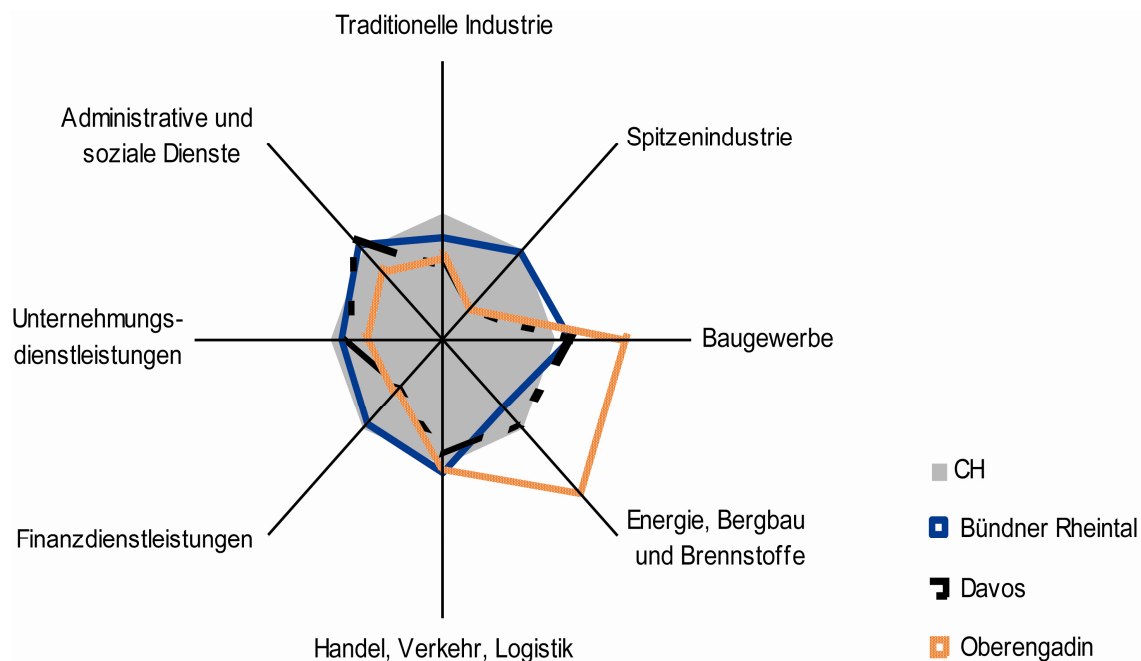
Traditionelle Industrie

Spitzenindustrie

Baugewerbe

Energie, Bergbau und Brennstoffe

Handel, Verkehr, Logistik

Finanzdienstleistungen

Unternehmungsdienstleistungen

Administrative und soziale Dienste

CH

Bündner Rheintal

Davos

Oberengadin